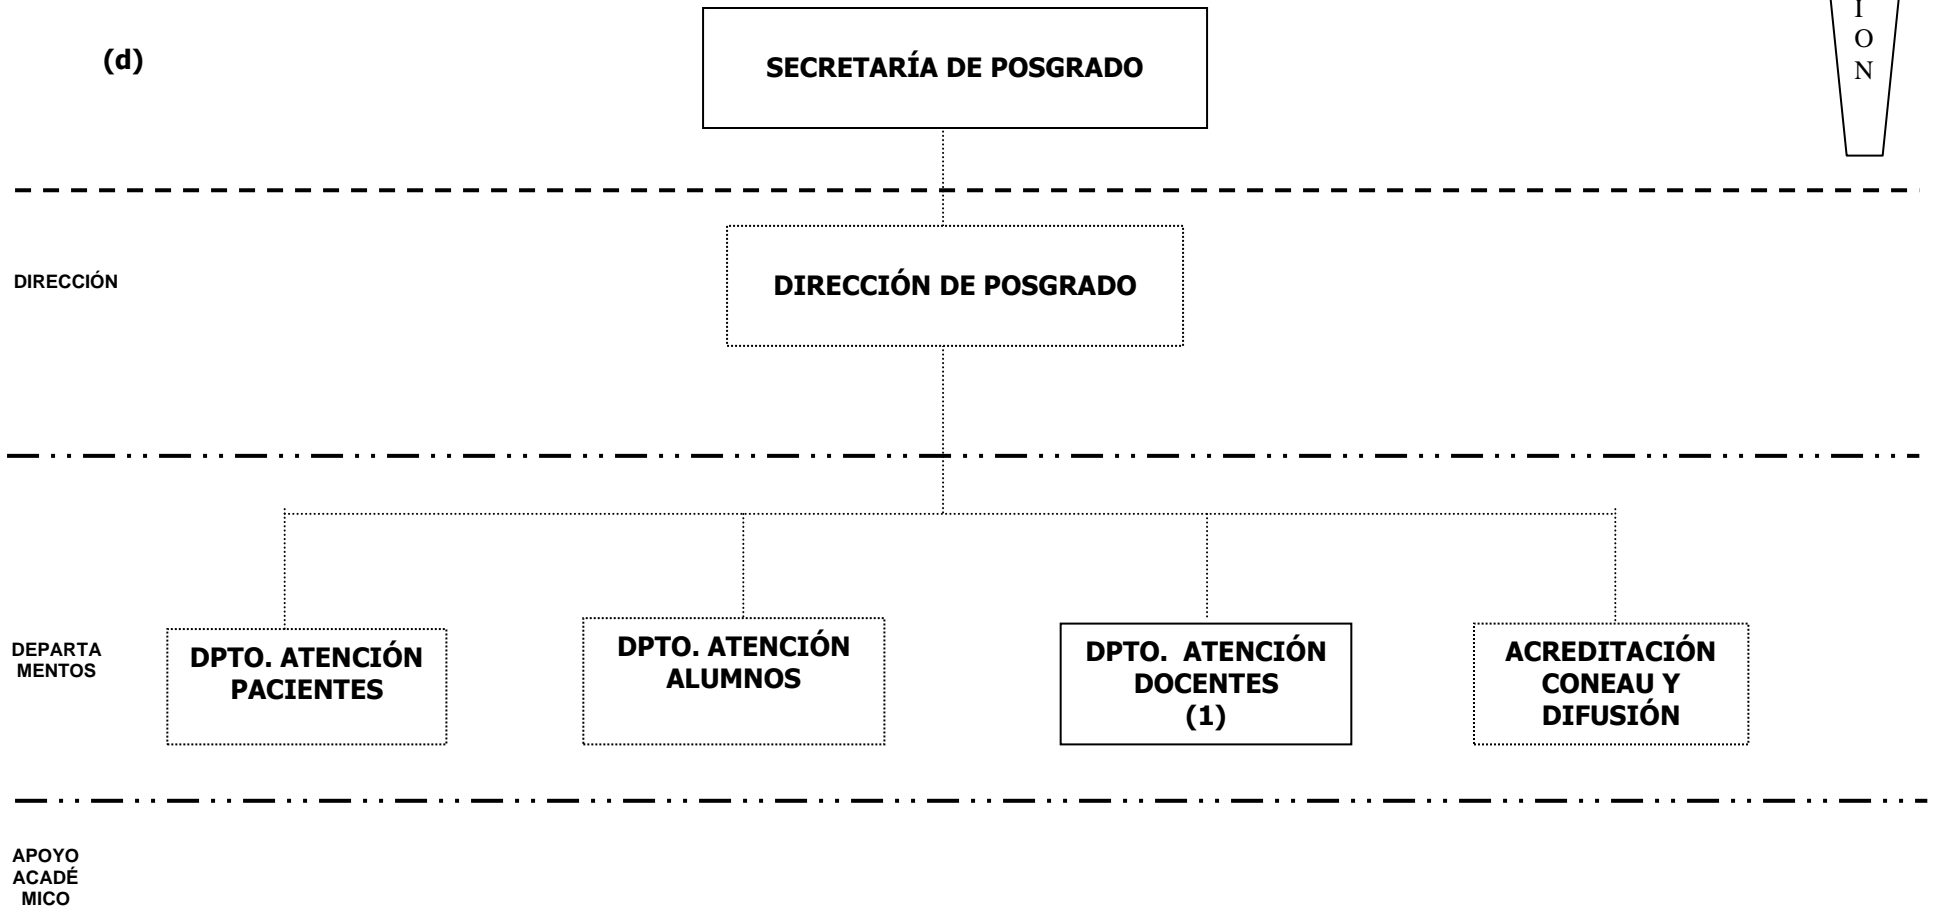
(d)

SECRETARÍA DE POSGRADO

I
O
N

DIRECCIÓN

DIRECCIÓN DE POSGRADO

DEPARTAMENTOS

DPTO. ATENCIÓN PACIENTES

DPTO. ATENCIÓN ALUMNOS

DPTO. ATENCIÓN DOCENTES (1)

ACREDITACIÓN CONEAU Y DIFUSIÓN

APOYO ACADÉMICO